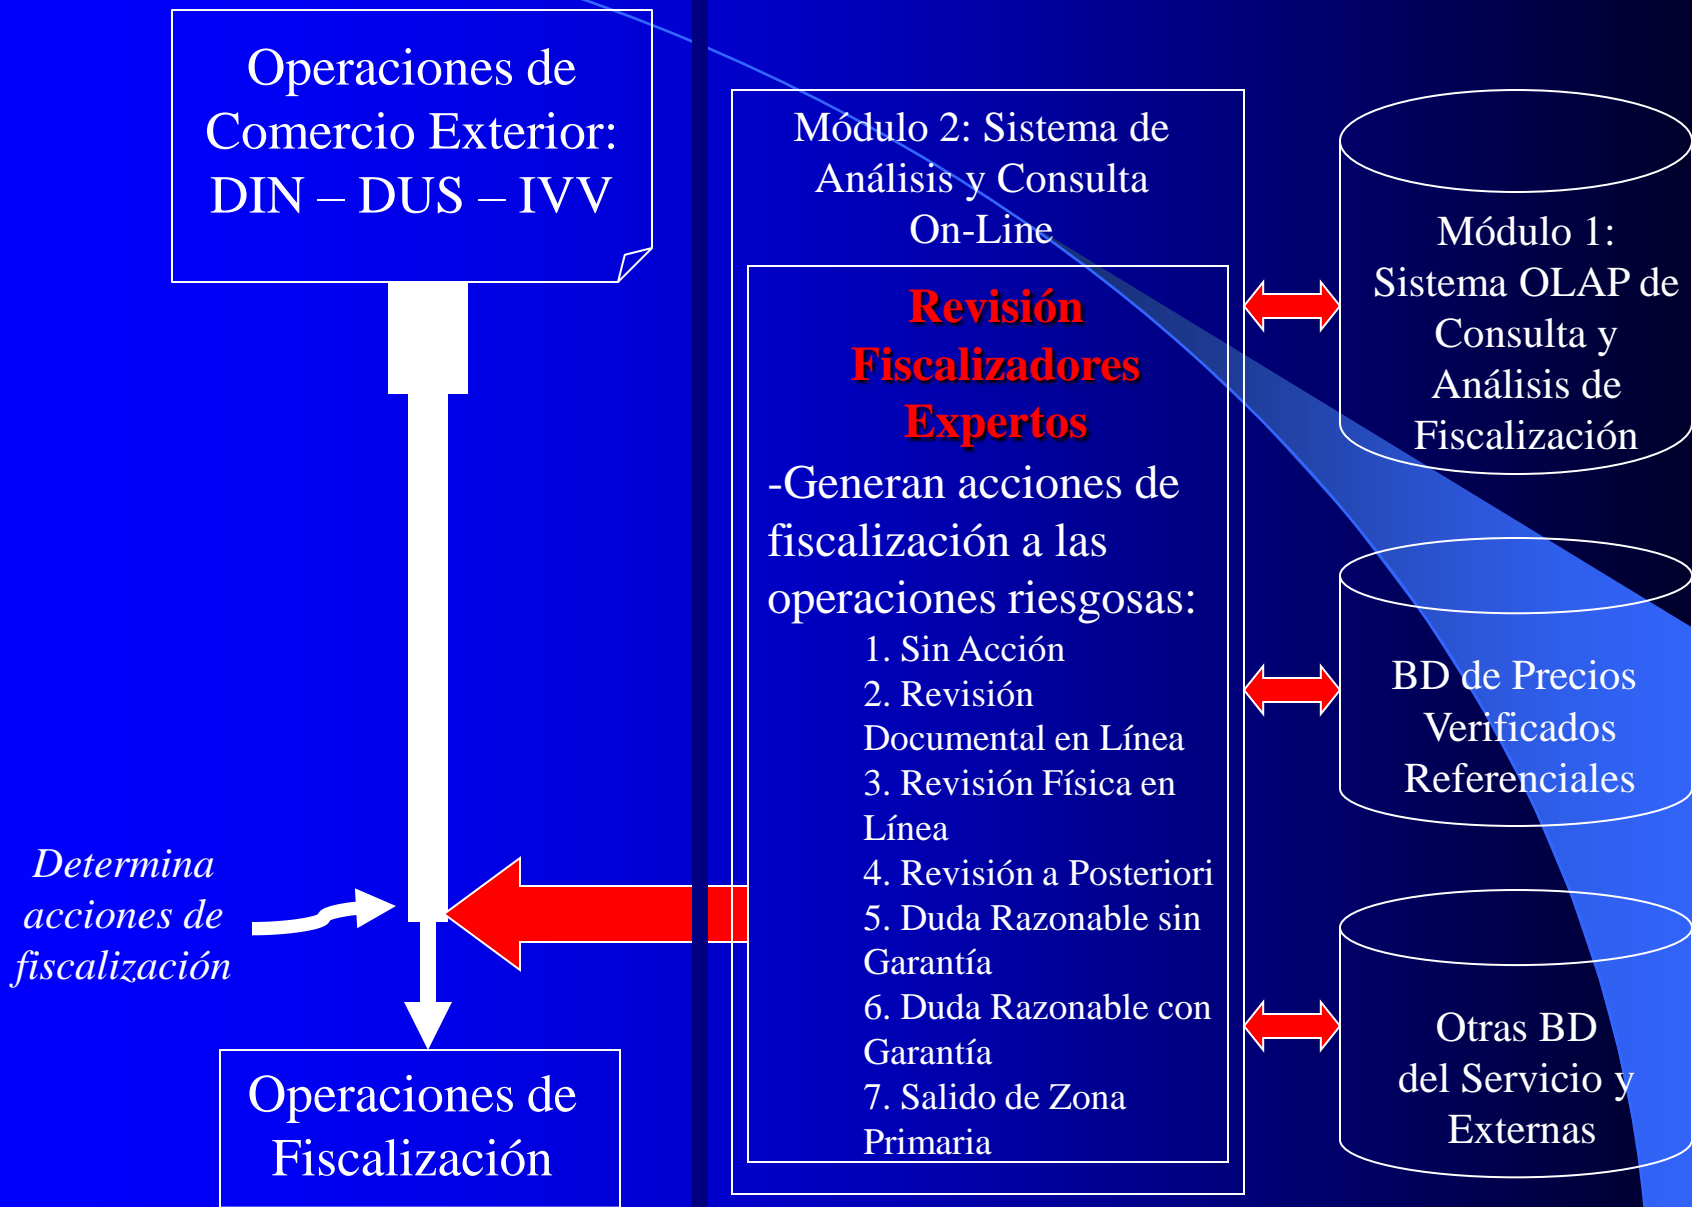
Operaciones de Comercio Exterior: DIN – DUS – IVV

Módulo 2: Sistema de Análisis y Consulta On-Line

Revisión Fiscalizadores Expertos

-Generan acciones de fiscalización a las operaciones riesgosas:

1. Sin Acción
2. Revisión Documental en Línea
3. Revisión Física en Línea
4. Revisión a Posteriori
5. Duda Razonable sin Garantía
6. Duda Razonable con Garantía
7. Salido de Zona Primaria

Módulo 1: Sistema OLAP de Consulta y Análisis de Fiscalización

BD de Precios Verificados Referenciales

Otras BD del Servicio y Externas

Determina acciones de fiscalización

Operaciones de Fiscalización